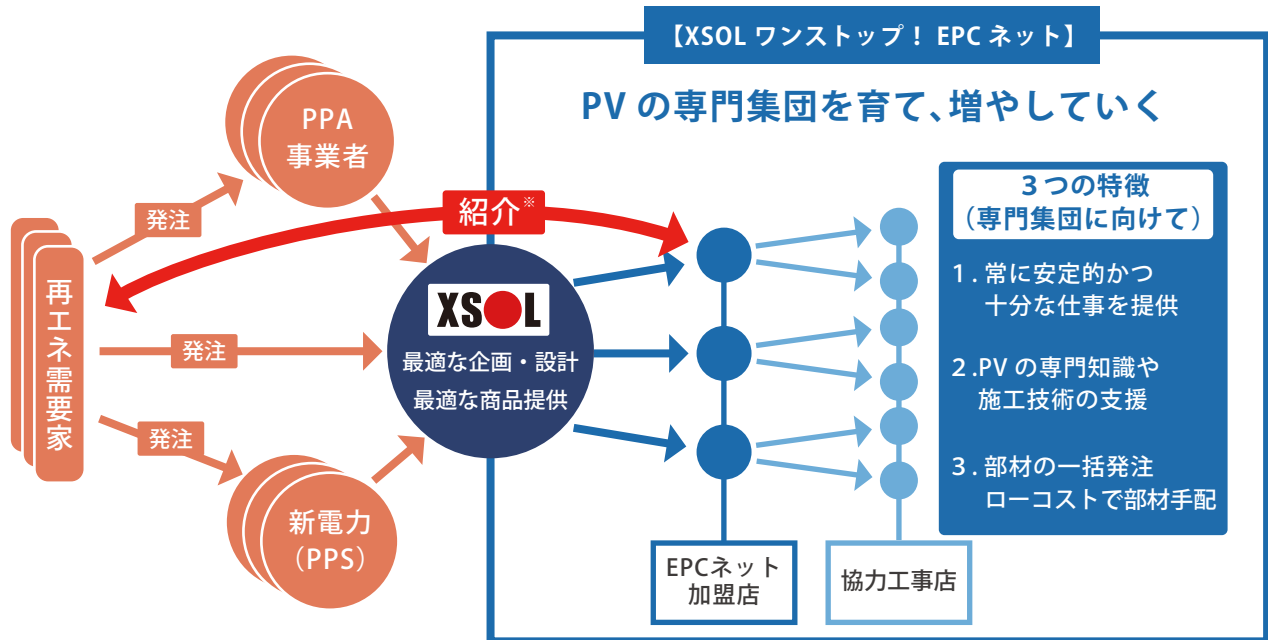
【XSOL ワンストップ！ EPC ネット】

PV の専門集団を育て、増やしていく

PPA
事業者

紹介※

発注

再エネ需要家

発注

XSOL
最適な企画・設計
最適な商品提供

発注

新電力
（PPS）

3つの特徴
（専門集団に向けて）

1. 常に安定的かつ十分な仕事を提供

2. PV の専門知識や施工技術の支援

3. 部材の一括発注
ローコストで部材手配

EPCネット
加盟店

協力工事店